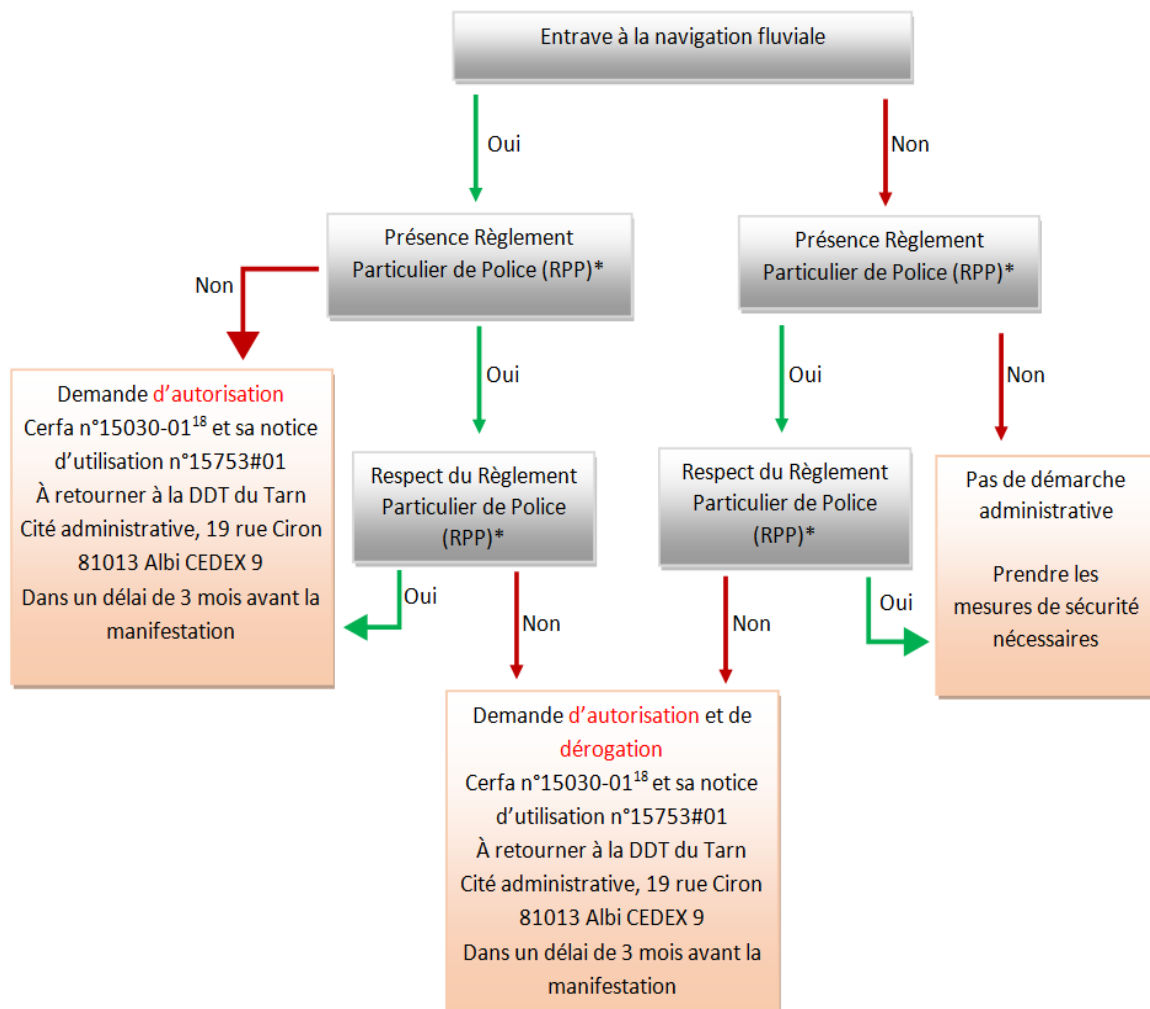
Entrave à la navigation fluviale

Oui

Non

Présence Règlement Particulier de Police (RPP)*

Présence Règlement Particulier de Police (RPP)*

Non

Demande d'autorisation
Cerfa n°15030-01$^{18}$ et sa notice d'utilisation n°15753#01
À retourner à la DDT du Tarn
Cité administrative, 19 rue Ciron
81013 Albi CEDEX 9
Dans un délai de 3 mois avant la manifestation

Oui

Oui

Non

Respect du Règlement Particulier de Police (RPP)*

Respect du Règlement Particulier de Police (RPP)*

Pas de démarche administrative

Prendre les mesures de sécurité nécessaires

Oui

Non

Non

Oui

Demande d'autorisation et de dérogation
Cerfa n°15030-01$^{18}$ et sa notice d'utilisation n°15753#01
À retourner à la DDT du Tarn
Cité administrative, 19 rue Ciron
81013 Albi CEDEX 9
Dans un délai de 3 mois avant la manifestation